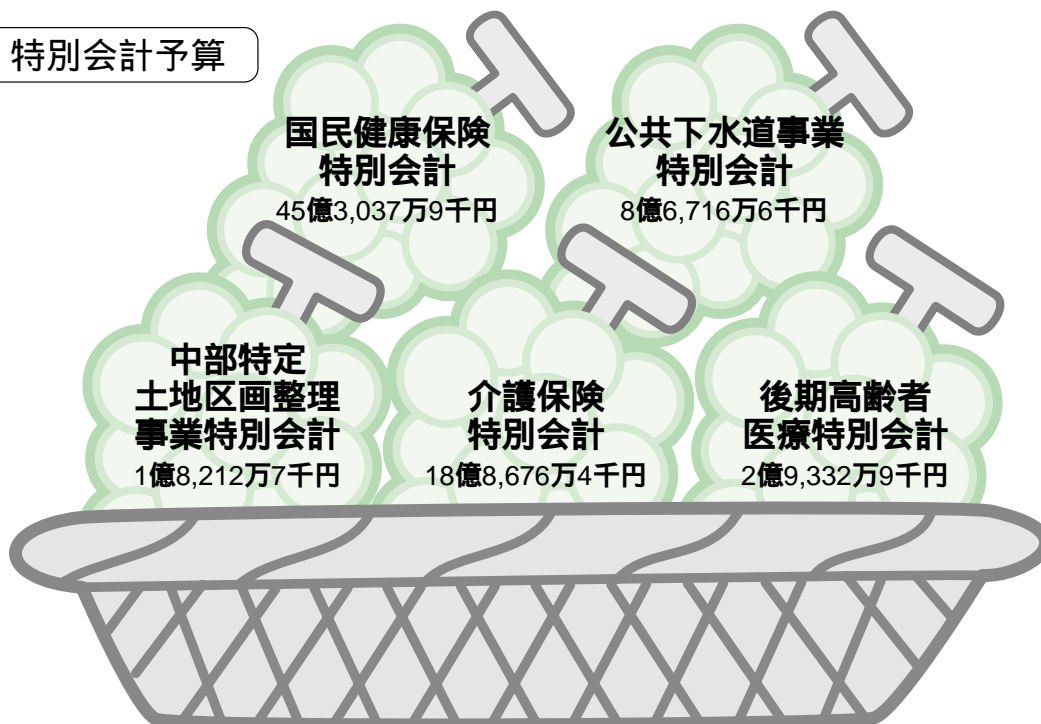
特別会計予算

国民健康保険
特別会計
45億3,037万9千円

公共下水道事業
特別会計
8億6,716万6千円

中部特定
土地区画整理
事業特別会計
1億8,212万7千円

介護保険
特別会計
18億8,676万4千円

後期高齢者
医療特別会計
2億9,332万9千円